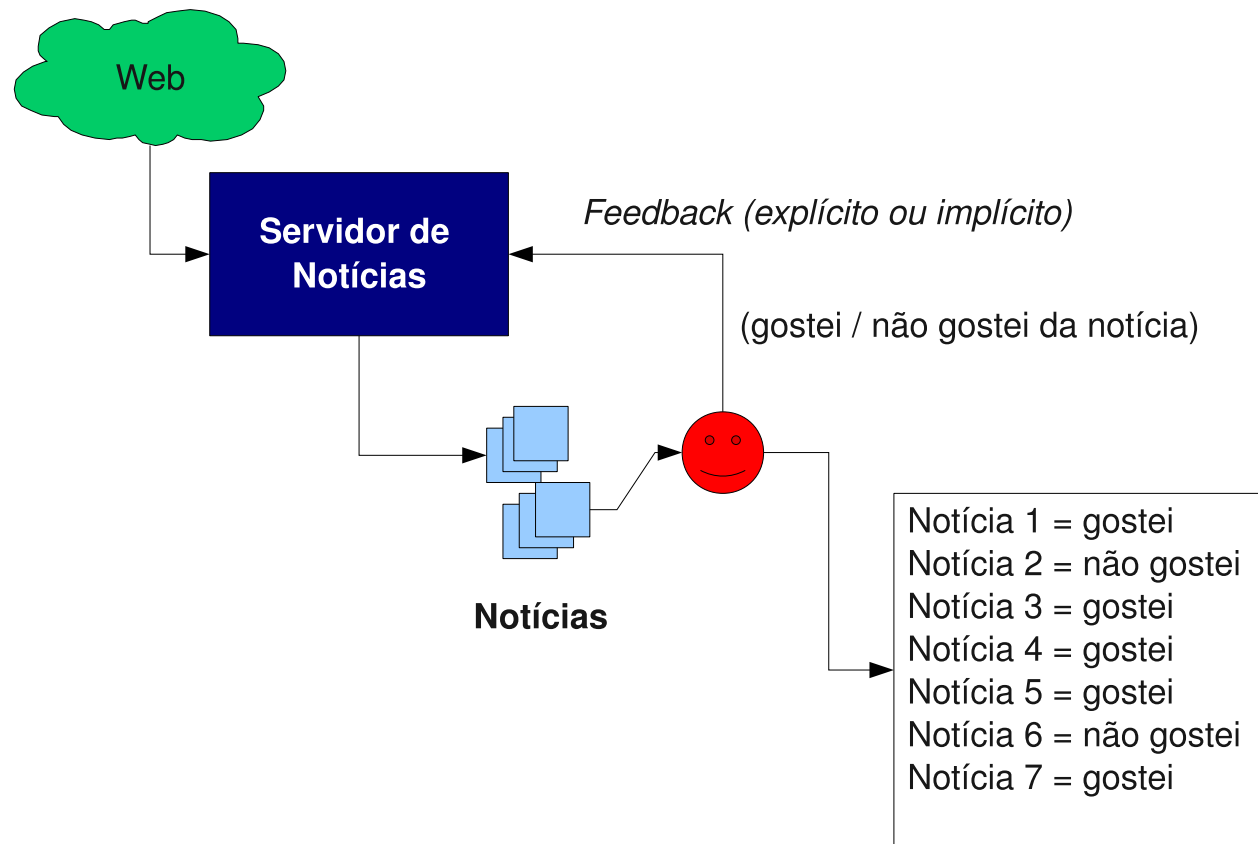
Web

Servidor de Notícias

Feedback (explícito ou implícito)

(gostei / não gostei da notícia)

Notícias

Notícia 1 = gostei
Notícia 2 = não gostei
Notícia 3 = gostei
Notícia 4 = gostei
Notícia 5 = gostei
Notícia 6 = não gostei
Notícia 7 = gostei